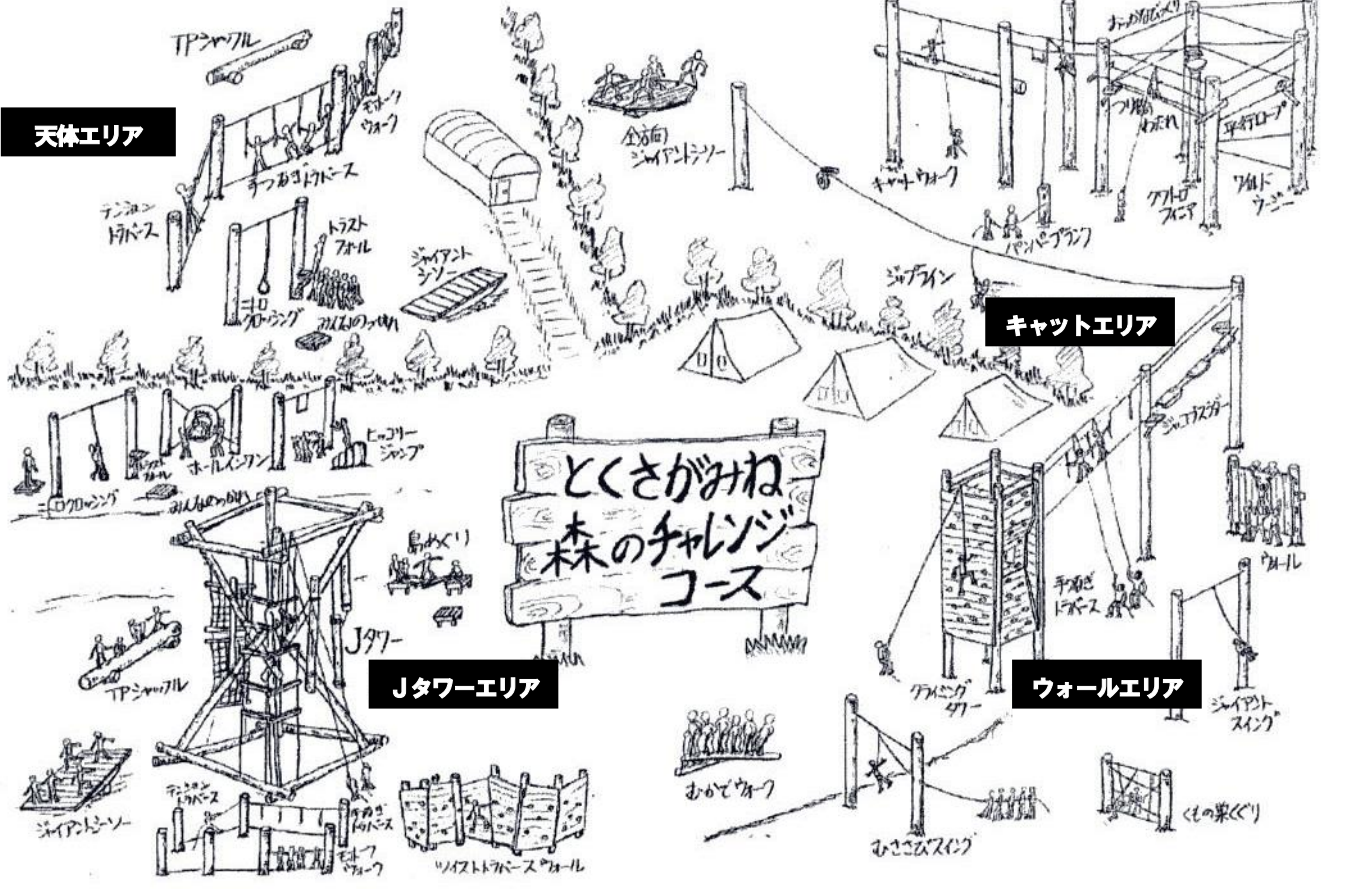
とくさがみね
森のチャレンジ
コース

天体エリア

TPシャッフル

モホークウォーク

手つなぎトラバース

テンションントラバース

トラストフォール

ニトロクロッシング

みんなのっかれ

ジャイアントシーソー

全方向ジャイアントシーソー

キャットウォーク

おっかなびっくり

つり橋わたれ

平行ロープ

クワトロフィニア

ワイルドウージー

バンパーブランク

ジップライン

キャットエリア

ヒッコリージャンプ

ホールインワン

ニトロクロッシング

みんなのっかれ

島めぐり

Jタワー

Jタワーエリア

TPシャッフル

ジャイアントシーソー

テンションントラバース

手つなぎトラバース

モホークウォーク

ツイストトラバースウォール

ジェイコブスラダー

ウォール

手つなぎトラバース

クライミングタワー

ウォールエリア

ジャイアントスイング

むかでウォーク

むささびスイング

くもの巣くぐり